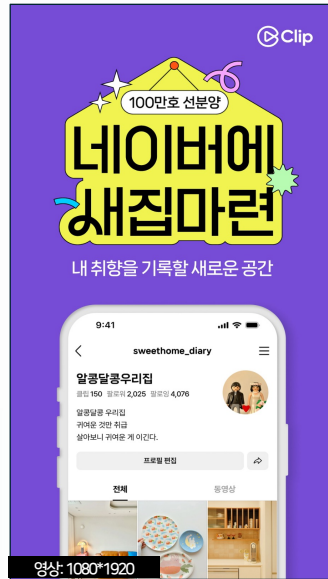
Clip

100만호 선분양

네이버에 새집마련

내 취향을 기록할 새로운 공간

9:41

sweethome_diary

알콩달콩우리집

클립 150 팔로워 2,025 팔로잉 4,076

알콩달콩 우리집
귀여운 것만 취급
살아보니 귀여운 게 이긴다.

프로필 편집

전체

동영상

영상: 1080*1920